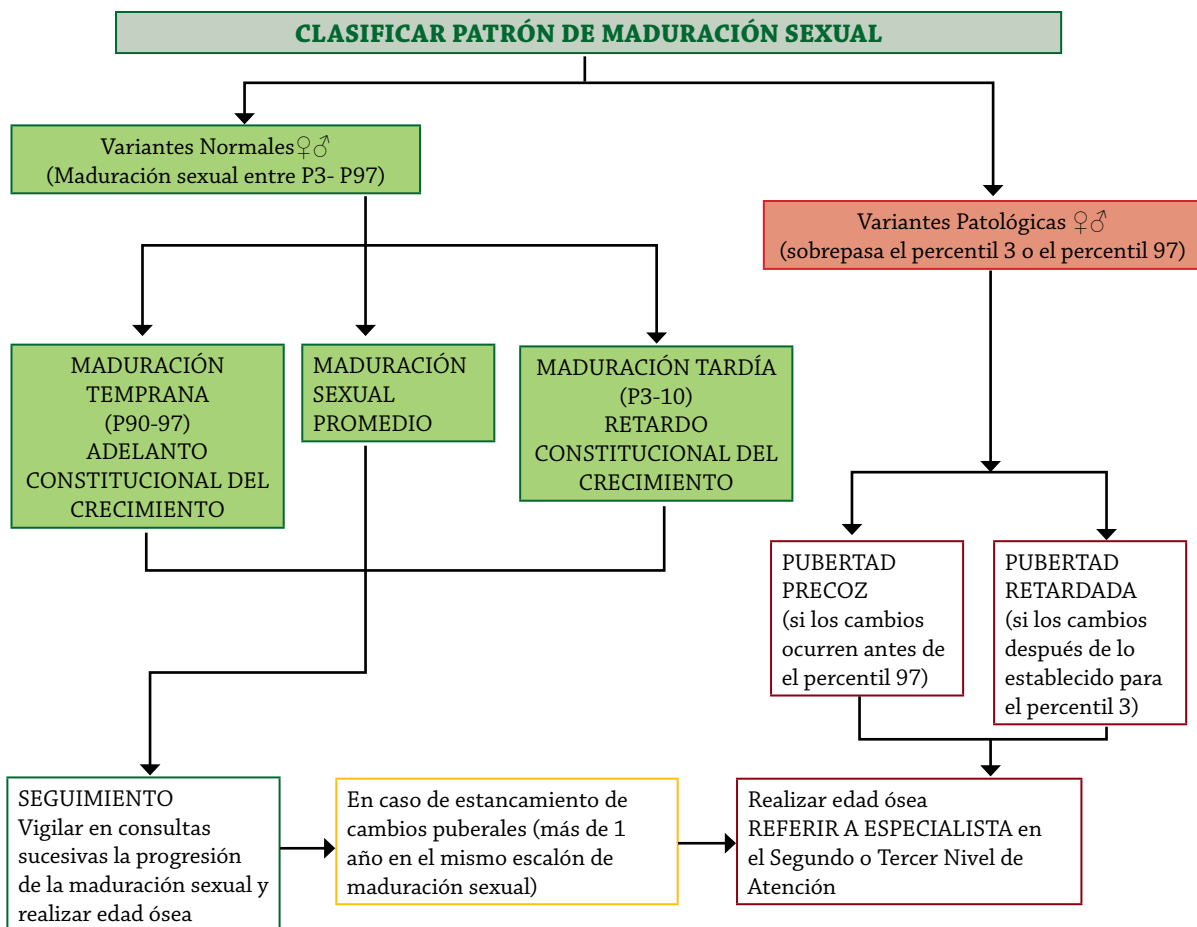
CLASIFICAR PATRÓN DE MADURACIÓN SEXUAL

Variantes Normales♀♂
(Maduración sexual entre P3- P97)

Variantes Patológicas ♀♂
(sobrepasa el percentil 3 o el percentil 97)

MADURACIÓN TEMPRANA (P90-97) ADELANTO CONSTITUCIONAL DEL CRECIMIENTO

MADURACIÓN SEXUAL PROMEDIO

MADURACIÓN TARDÍA (P3-10) RETARDO CONSTITUCIONAL DEL CRECIMIENTO

PUBERTAD PRECOZ (si los cambios ocurren antes de el percentil 97)

PUBERTAD RETARDADA (si los cambios después de lo establecido para el percentil 3)

SEGUIMIENTO
Vigilar en consultas sucesivas la progresión de la maduración sexual y realizar edad ósea

En caso de estancamiento de cambios puberales (más de 1 año en el mismo escalón de maduración sexual)

Realizar edad ósea
REFERIR A ESPECIALISTA en el Segundo o Tercer Nivel de Atención